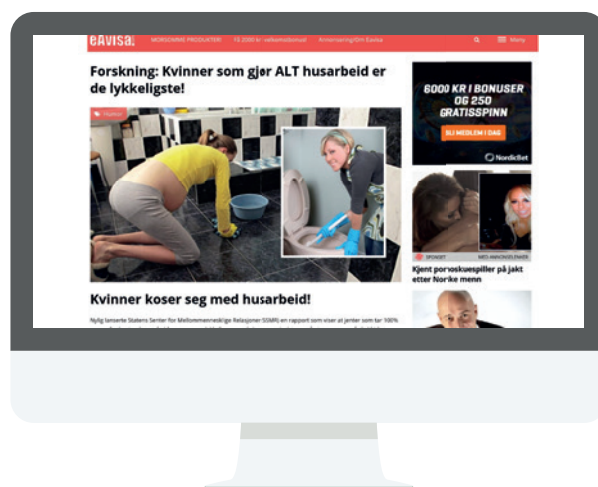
eAvisa MORSOMME PRODUKTER FÅ 2000 kr velkomstbonus Annonsering/Om Eavisa Meny

Forskning: Kvinner som gjør ALT husarbeid er de lykkeligste!

Humor

Kvinner koser seg med husarbeid!

Nylig lanserte Statens Senter for Mellommenneskelige Relasjoner (SSMR) en rapport som viser at jenter som tar 100% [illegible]

6000 KR I BONUSER OG 250 GRATISSPINN

BLI MEDLEM I DAG

NordicBet

OPPDAGET MED ANNONSELENKER

Kjent pornoskuespiller på jakt etter Norske menn